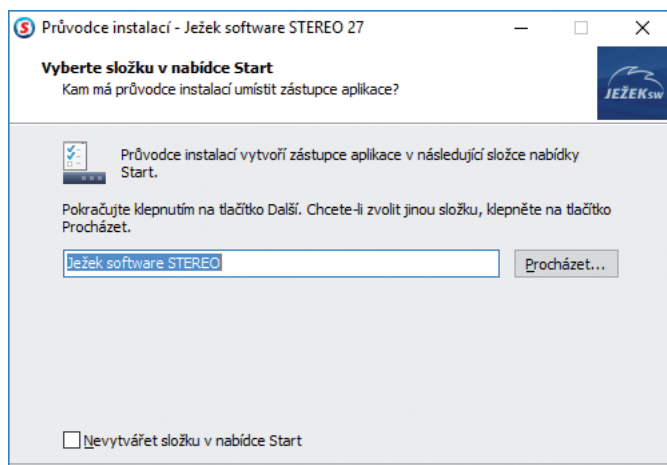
Průvodce instalací - Ježek software STEREO 27

Vyberte složku v nabídce Start
Kam má průvodce instalací umístit zástupce aplikace?

JEŽEKsw

Průvodce instalací vytvoří zástupce aplikace v následující složce nabídky Start.

Pokračujte klepnutím na tlačítko Další. Chcete-li zvolit jinou složku, klepněte na tlačítko Procházet.

Ježek software STEREO

Procházet...

Nevytvářet složku v nabídce Start